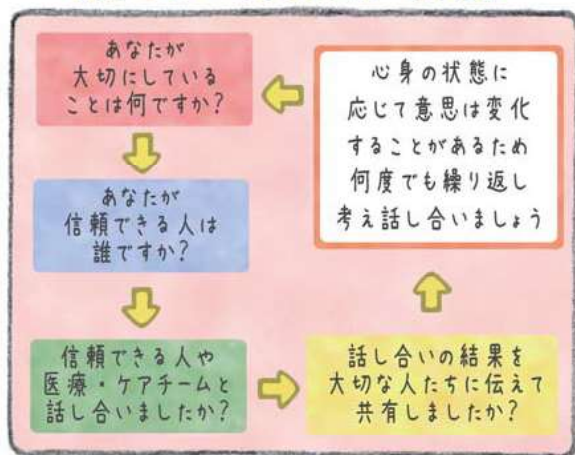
あなたが大切にしていることは何ですか?

あなたが信頼できる人は誰ですか?

信頼できる人や医療・ケアチームと話し合いましたか?

話し合いの結果を大切な人たちに伝えて共有しましたか?

心身の状態に応じて意思は変化することがあるため何度でも繰り返し考え話し合いましょう